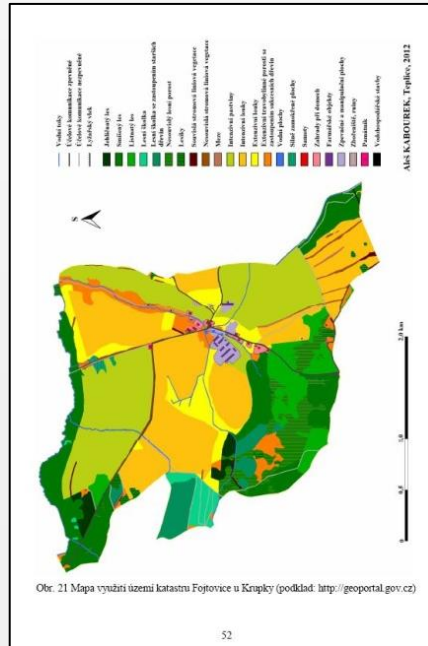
Vodní toky
Účelové komunikace zpevněné
Účelové komunikace nezpevněné
Lyžařský vlek
Jehličnatý les
Smíšený les
Listnatý les
Lesní školka
Lesní školka se zastoupením starších dřevin
Nezapojený lesní porost
Louky
Souvislá stromová liniová vegetace
Nesouvislá stromová liniová vegetace
Mez
Intenzivní pastviny
Intenzivní louky
Extenzivní louky
Extenzivní travobylinné porosty se zastoupením náletových dřevin
Orná půda
Sídelní zastavěné plochy
Samoty
Zahrady při domech
Farmářské objekty
Zpevněné a manipulační plochy
Zbořeniště, ruiny
Památník
Vodohospodářské stavby
Aleš KABOUREK, Teplice, 2012

S

0 0,5 1,0 2,0 km

Obr. 21 Mapa využití území katastru Fojtovice u Krupky (podklad: http://geoportal.gov.cz)

52